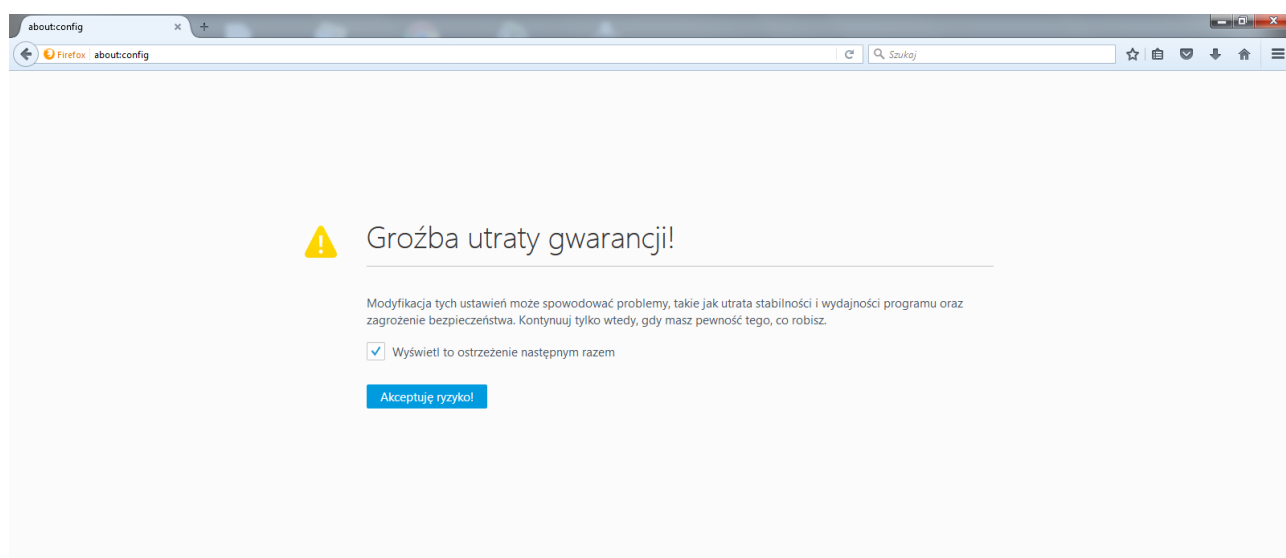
about:config

Firefox about:config

Szukaj

Groźba utraty gwarancji!

Modyfikacja tych ustawień może spowodować problemy, takie jak utrata stabilności i wydajności programu oraz zagrożenie bezpieczeństwa. Kontynuuj tylko wtedy, gdy masz pewność tego, co robisz.

Wyświetl to ostrzeżenie następnym razem

Akceptuję ryzyko!